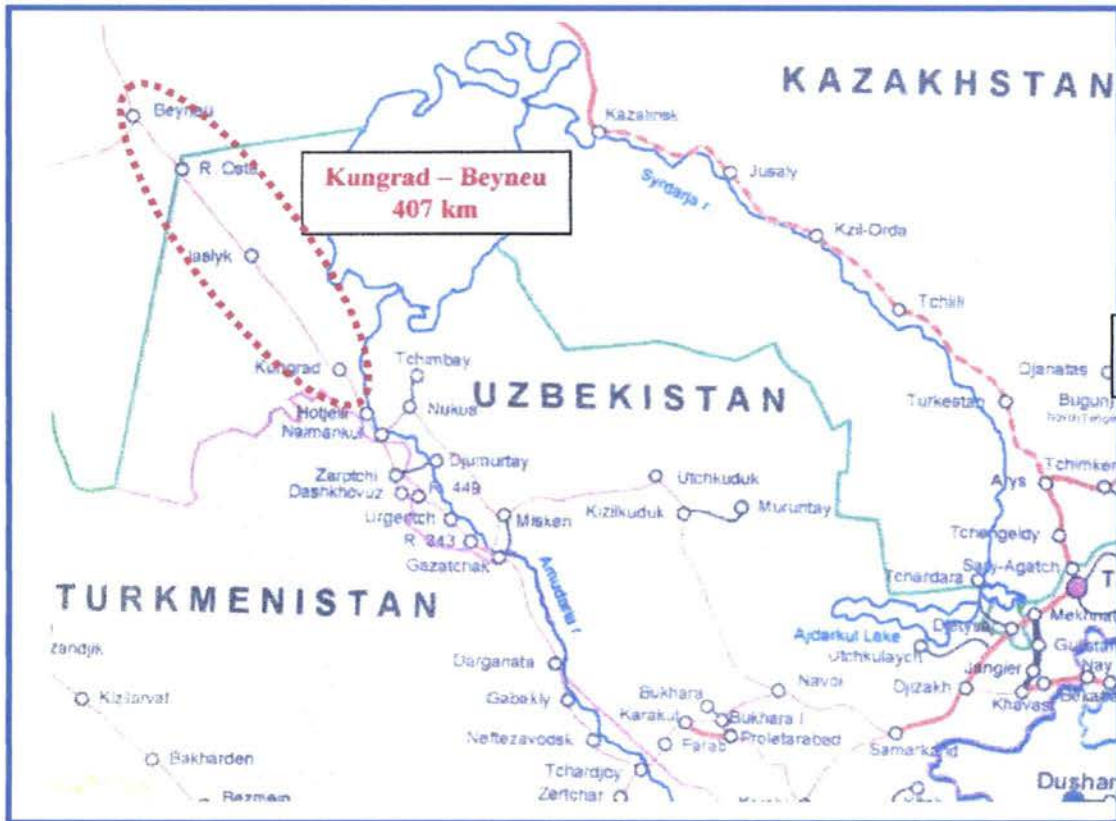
KAZAKHSTAN

Kungrad – Beyneu
407 km

Beyneu
R. Osta
Jaslyk
Kungrad
Kazalinsk
Syrdarja r.
Jusaly
Kzil-Orda
Tchili
Ojanatas
Bugun
Turkestan
Tchimbay
Nukus
Hodjeili
Naimankul
UZBEKISTAN
Djumurtay
Zarptchi
Dashkhovuz
R. 449
Urgentch
R. 343
Gazatchak
Misken
Utchkuduk
Kizilkuduk
Muruntay
Arys
Tchimken
Tchengeldy
Sary-Agatch
Tchardara
Amudarja r.
TURKMENISTAN
Zandjik
Kizilarvat
Bakharden
Bezmein
Darganata
Gabekly
Neftezavodsk
Tchardjou
Zertchar
Bukhara
Karakul
Bukhara I
Farab
Proletarabad
Navoi
Samarkand
Djizakh
Ajdarkul Lake
Utchkulaych
Jangier
Khavast
Mekhnat
Dushan